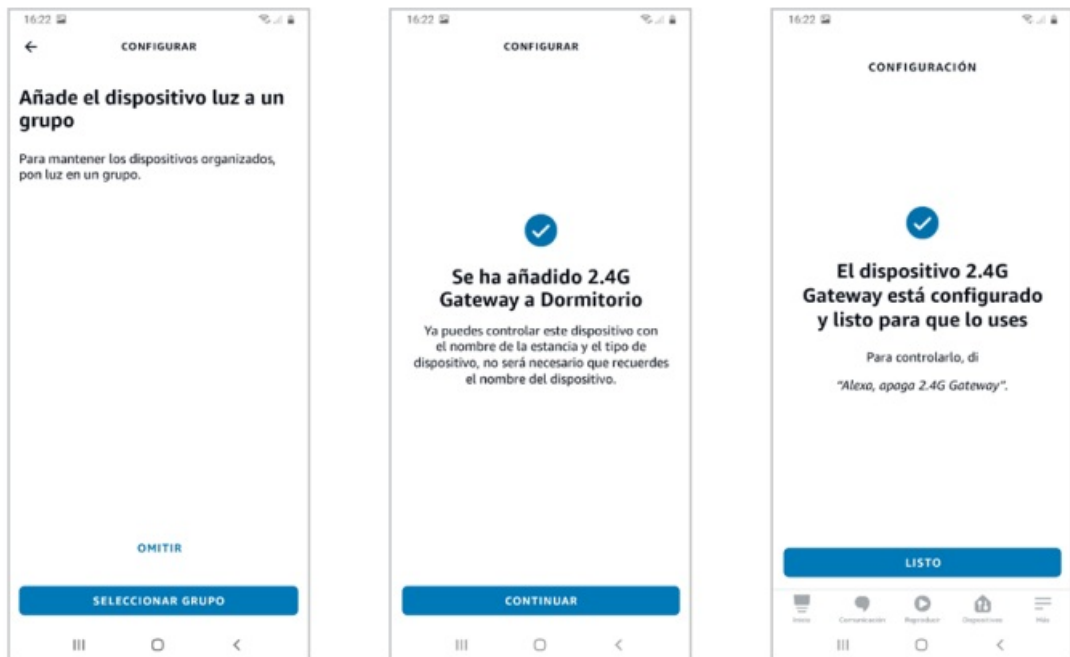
16:22

CONFIGURAR

Añade el dispositivo luz a un grupo

Para mantener los dispositivos organizados, pon luz en un grupo.

OMITIR

SELECCIONAR GRUPO

16:22

CONFIGURAR

Se ha añadido 2.4G Gateway a Dormitorio

Ya puedes controlar este dispositivo con el nombre de la estancia y el tipo de dispositivo, no será necesario que recuerdes el nombre del dispositivo.

CONTINUAR

16:22

CONFIGURACIÓN

El dispositivo 2.4G Gateway está configurado y listo para que lo uses

Para controlarlo, di

"Alexa, apaga 2.4G Gateway".

LISTO

Inicio Comunicación Reproducir Dispositivos Más